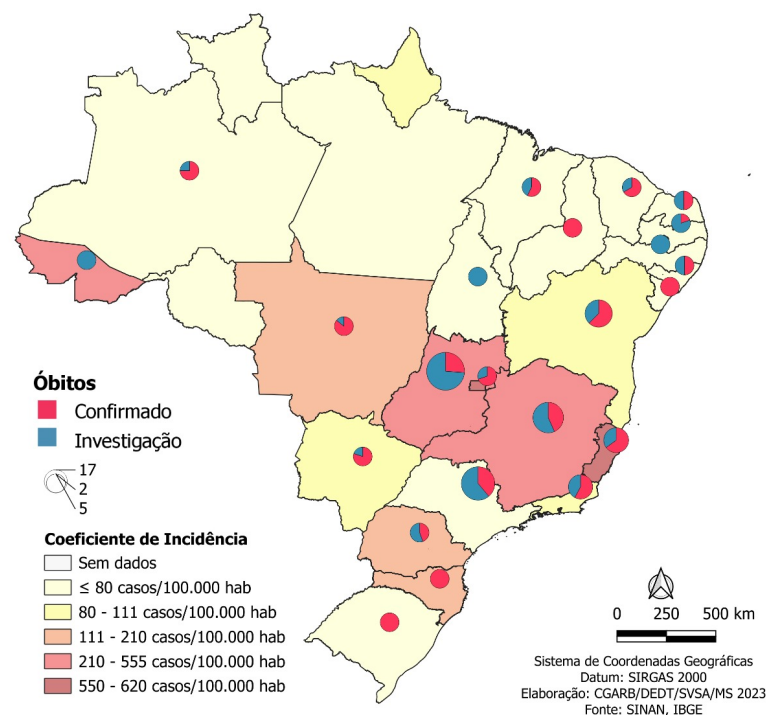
Óbitos
Confirmado
Investigação

17
2
5

Coeficiente de Incidência
Sem dados
≤ 80 casos/100.000 hab
80 - 111 casos/100.000 hab
111 - 210 casos/100.000 hab
210 - 555 casos/100.000 hab
550 - 620 casos/100.000 hab

0 250 500 km

Sistema de Coordenadas Geográficas
Datum: SIRGAS 2000
Elaboração: CGARB/DEDT/SVSA/MS 2023
Fonte: SINAN, IBGE